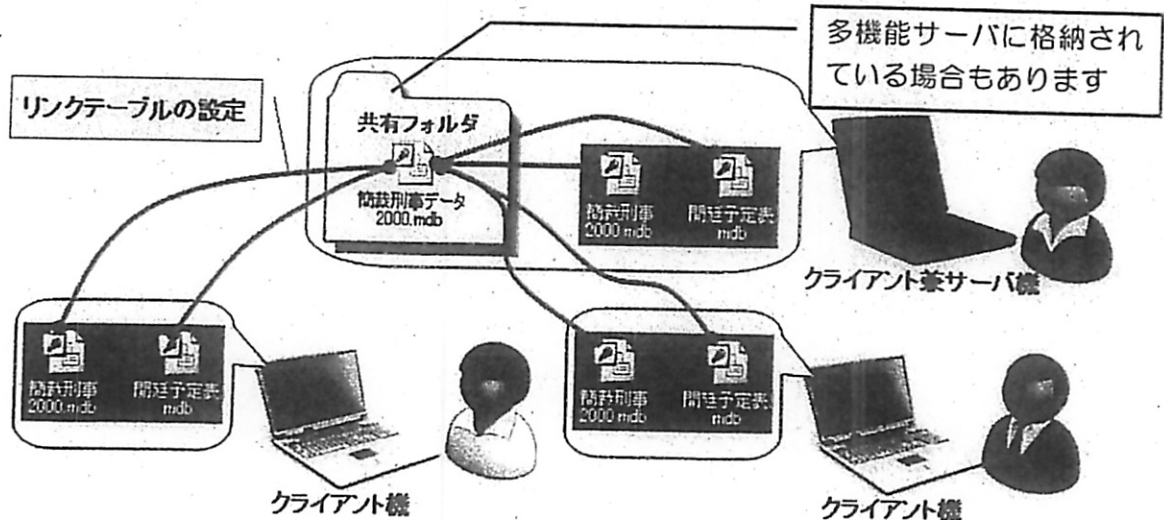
多機能サーバに格納されている場合もあります

リンクテーブルの設定

共有フォルダ

簡裁刑事データ 2000.mdb

簡裁刑事 2000.mdb

開廷予定表 mdb

クライアント兼サーバ機

簡裁刑事 2000.mdb

開廷予定表 mdb

簡裁刑事 2000.mdb

開廷予定表 mdb

クライアント機

クライアント機